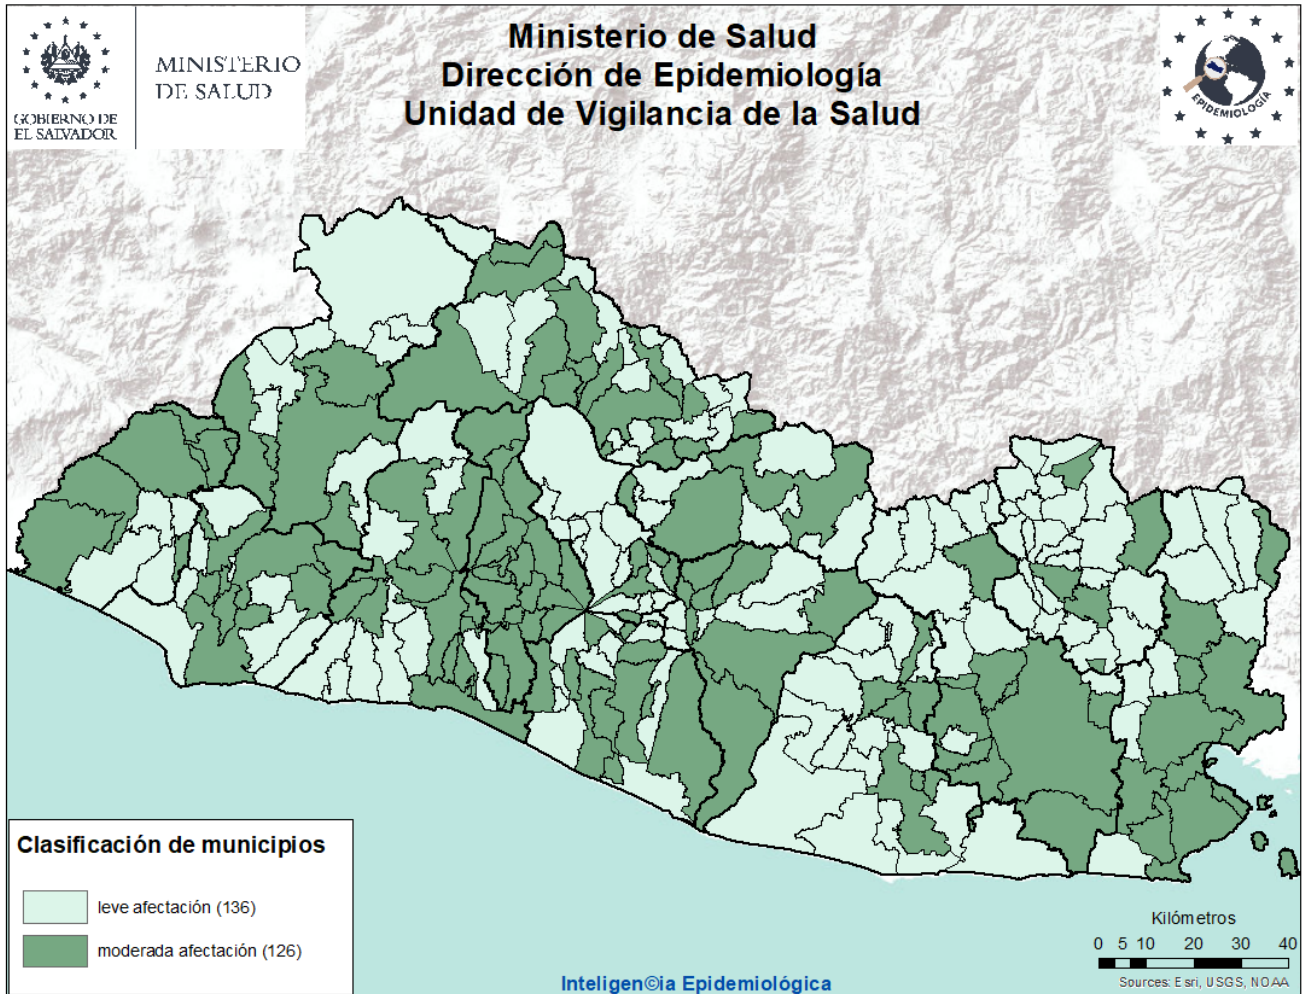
GOBIERNO DE EL SALVADOR

MINISTERIO DE SALUD

Ministerio de Salud
Dirección de Epidemiología
Unidad de Vigilancia de la Salud

EPIDEMIOLOGÍA

Clasificación de municipios

leve afectación (136)

moderada afectación (126)

Inteligen©ia Epidemiológica

Kilómetros
0 5 10 20 30 40

Sources: Esri, USGS, NOAA